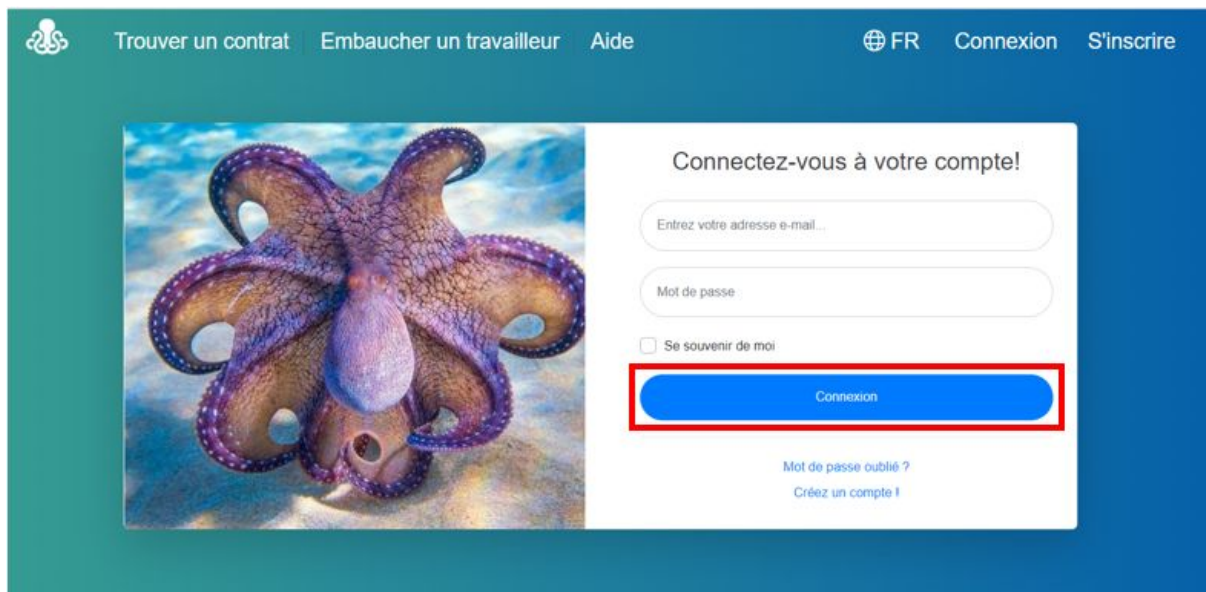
Trouver un contrat Embaucher un travailleur Aide

FR Connexion S'inscrire

Connectez-vous à votre compte!

Entrez votre adresse e-mail...

Mot de passe

Se souvenir de moi

Connexion

Mot de passe oublié ?

Créez un compte !